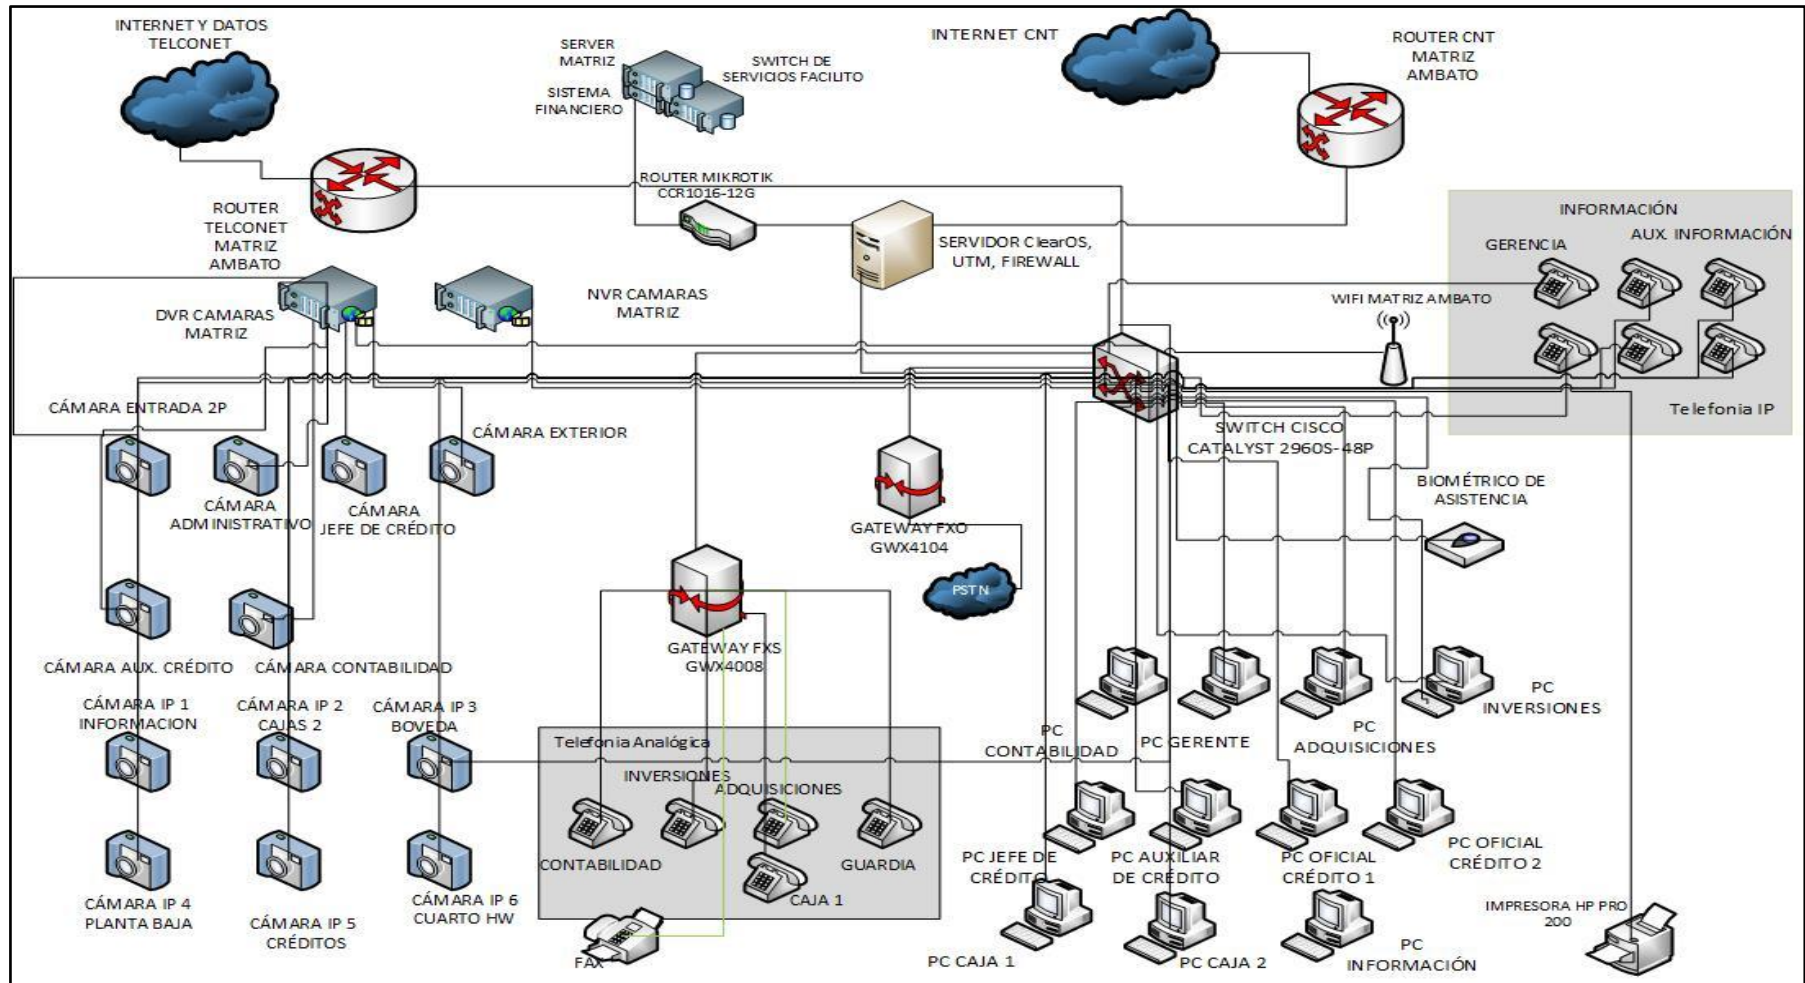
INTERNET Y DATOS TELCONET

SERVER MATRIZ

SWITCH DE SERVICIOS FACILITO

SISTEMA FINANCIERO

INTERNET CNT

ROUTER CNT MATRIZ AMBATO

ROUTER MIKROTIK CCR1016-12G

ROUTER TELCONET MATRIZ AMBATO

SERVIDOR ClearOS, UTM, FIREWALL

INFORMACIÓN

GERENCIA

AUX. INFORMACIÓN

DVR CAMARAS MATRIZ

NVR CAMARAS MATRIZ

WIFI MATRIZ AMBATO

CÁMARA ENTRADA 2P

Telefonia IP

SWITCH CISCO CATALYST 2960S-48P

CÁMARA EXTERIOR

CÁMARA ADMINISTRATIVO

CÁMARA JEFE DE CRÉDITO

BIOMÉTRICO DE ASISTENCIA

GATEWAY FXO GWX4104

PSTN

CÁMARA AUX. CRÉDITO

CÁMARA CONTABILIDAD

GATEWAY FXS GWX4008

PC INVERSIONES

CÁMARA IP 1 INFORMACION

CÁMARA IP 2 CAJAS 2

CÁMARA IP 3 BOVEDA

PC CONTABILIDAD

PC GERENTE

PC ADQUISICIONES

Telefonia Analógica

INVERSIONES

ADQUISICIONES

CONTABILIDAD

GUARDIA

CAJA 1

PC JEFE DE CRÉDITO

PC AUXILIAR DE CRÉDITO

PC OFICIAL CRÉDITO 1

PC OFICIAL CRÉDITO 2

CÁMARA IP 4 PLANTA BAJA

CÁMARA IP 5 CRÉDITOS

CÁMARA IP 6 CUARTO HW

IMPRESORA HP PRO 200

FAX

PC CAJA 1

PC CAJA 2

PC INFORMACIÓN